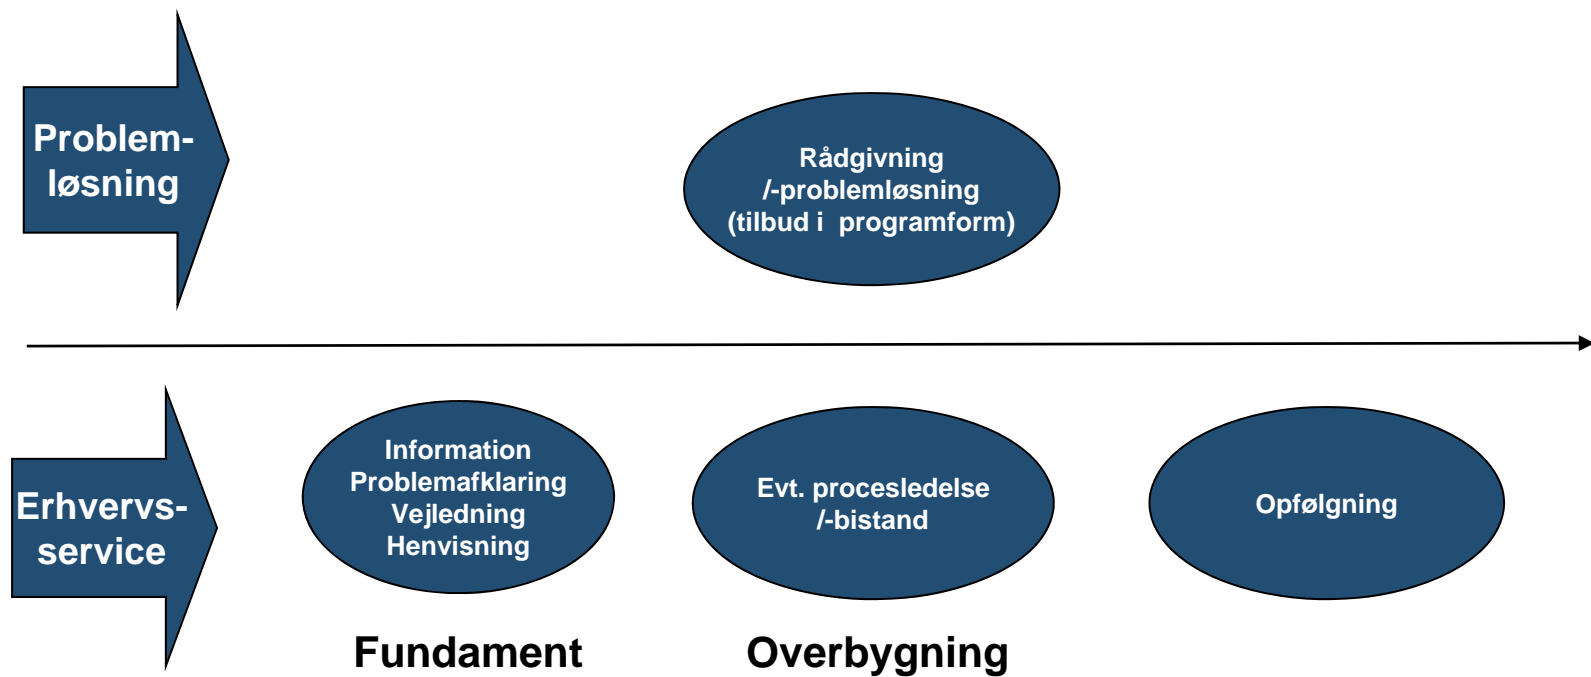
Problemløsning

Rådgivning
/-problemløsning
(tilbud i programform)

Erhvervsservice

Information
Problemafklaring
Vejledning
Henvisning

Evt. procesledelse
/-bistand

Opfølgning

Fundament

Overbygning